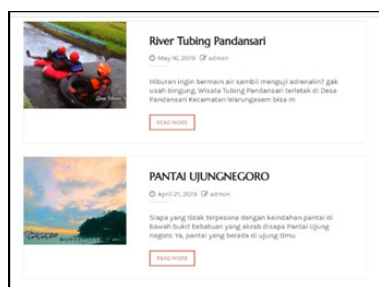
River Tubing Pandansari

May 16, 2019 admin

Hiburan ingin bermain air sambil menguji adrenalin? gak usah bingung, Wisata Tubing Pandansari terletak di Desa Pandansari Kecamatan Warungasem bisa m

READ MORE

PANTAI UJUNGNEGORO

April 21, 2019 admin

Siapa yang tidak terpesona dengan keindahan pantai di bawah bukit bebatuan yang akrab disapa Pantai Ujung negoro Ya, pantai yang berada di ujung timu

READ MORE